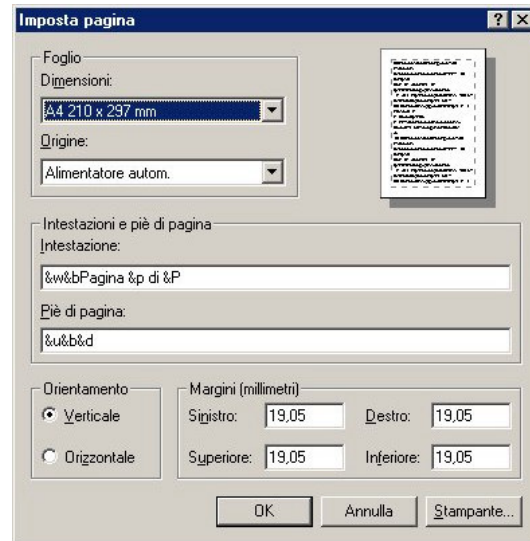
Imposta pagina

? X

Foglio

Dimensioni:

A4 210 x 297 mm

Origine:

Alimentatore autom.

Intestazioni e piè di pagina

Intestazione:

&w&bPagina &p di &P

Piè di pagina:

&u&b&d

Orientamento

Verticale

Orizzontale

Margini (millimetri)

Sinistro: 19,05

Destro: 19,05

Superiore: 19,05

Inferiore: 19,05

OK

Annulla

Stampante...